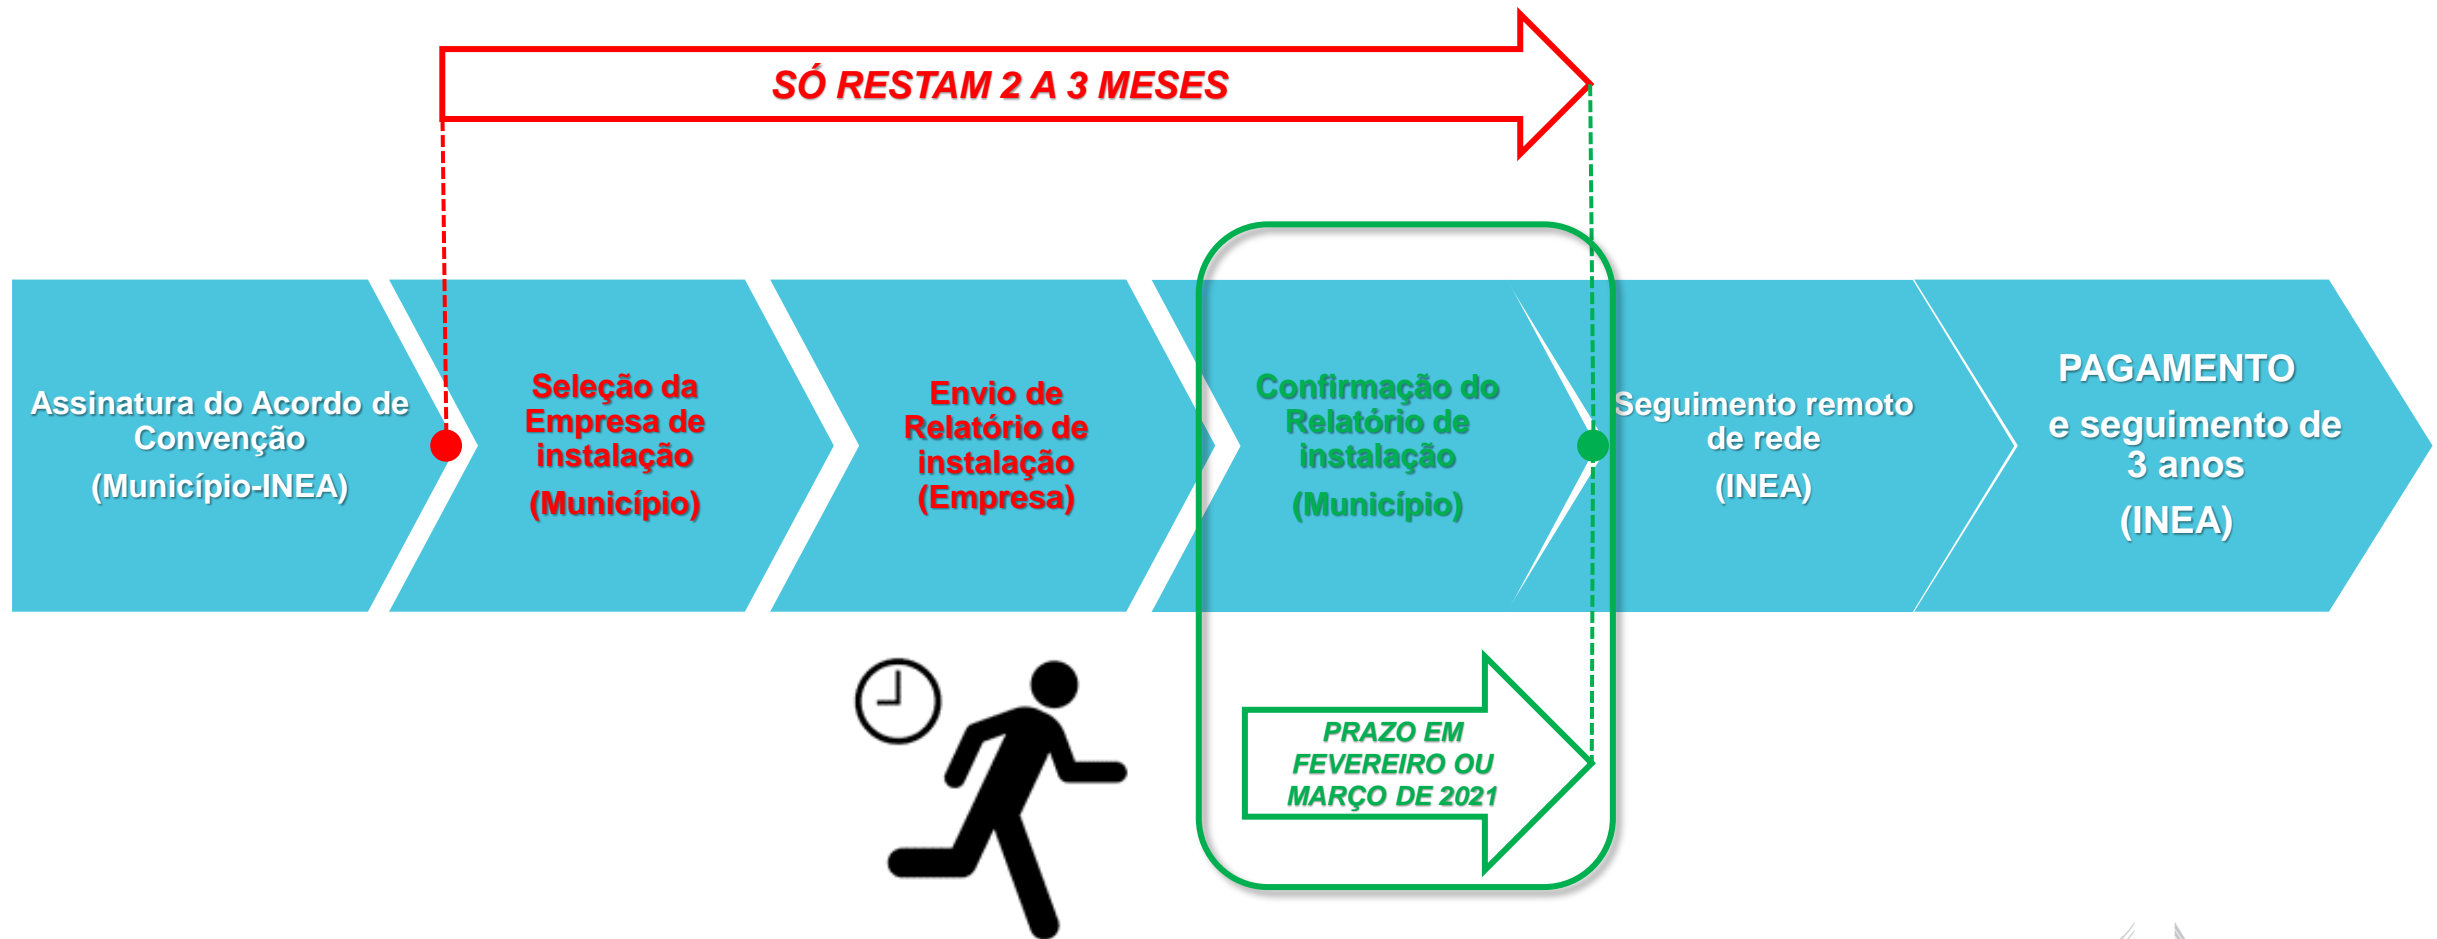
SÓ RESTAM 2 A 3 MESES

Assinatura do Acordo de Convenção
(Município-INEA)

Seleção da Empresa de instalação
(Município)

Envio de Relatório de instalação
(Empresa)

Confirmação do Relatório de instalação
(Município)

Seguimento remoto de rede
(INEA)

PAGAMENTO
e seguimento de 3 anos
(INEA)

PRAZO EM FEVEREIRO OU MARÇO DE 2021